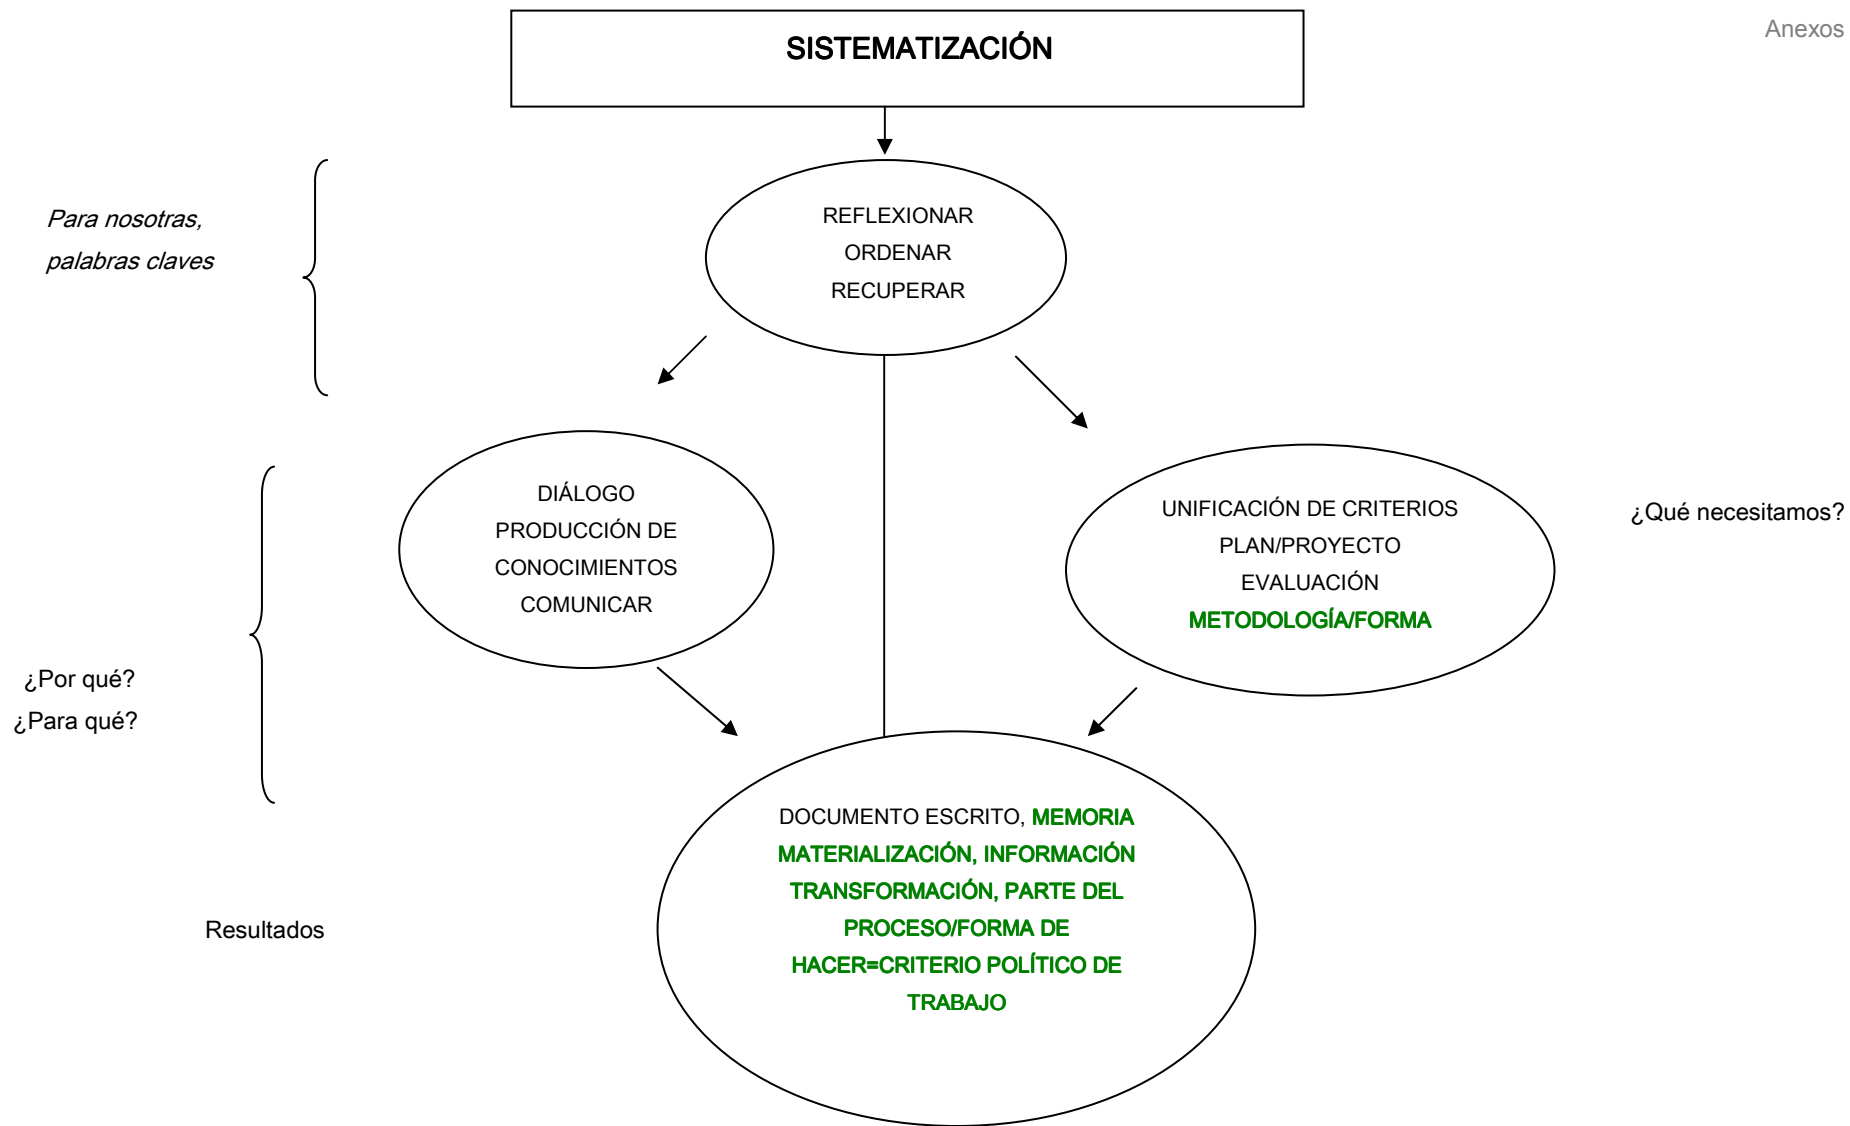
Anexos

SISTEMATIZACIÓN

Para nosotras, palabras claves

REFLEXIONAR
ORDENAR
RECUPERAR

DIÁLOGO
PRODUCCIÓN DE CONOCIMIENTOS
COMUNICAR

UNIFICACIÓN DE CRITERIOS
PLAN/PROYECTO
EVALUACIÓN
METODOLOGÍA/FORMA

¿Qué necesitamos?

¿Por qué?
¿Para qué?

DOCUMENTO ESCRITO, MEMORIA MATERIALIZACIÓN, INFORMACIÓN TRANSFORMACIÓN, PARTE DEL PROCESO/FORMA DE HACER=CRITERIO POLÍTICO DE TRABAJO

Resultados